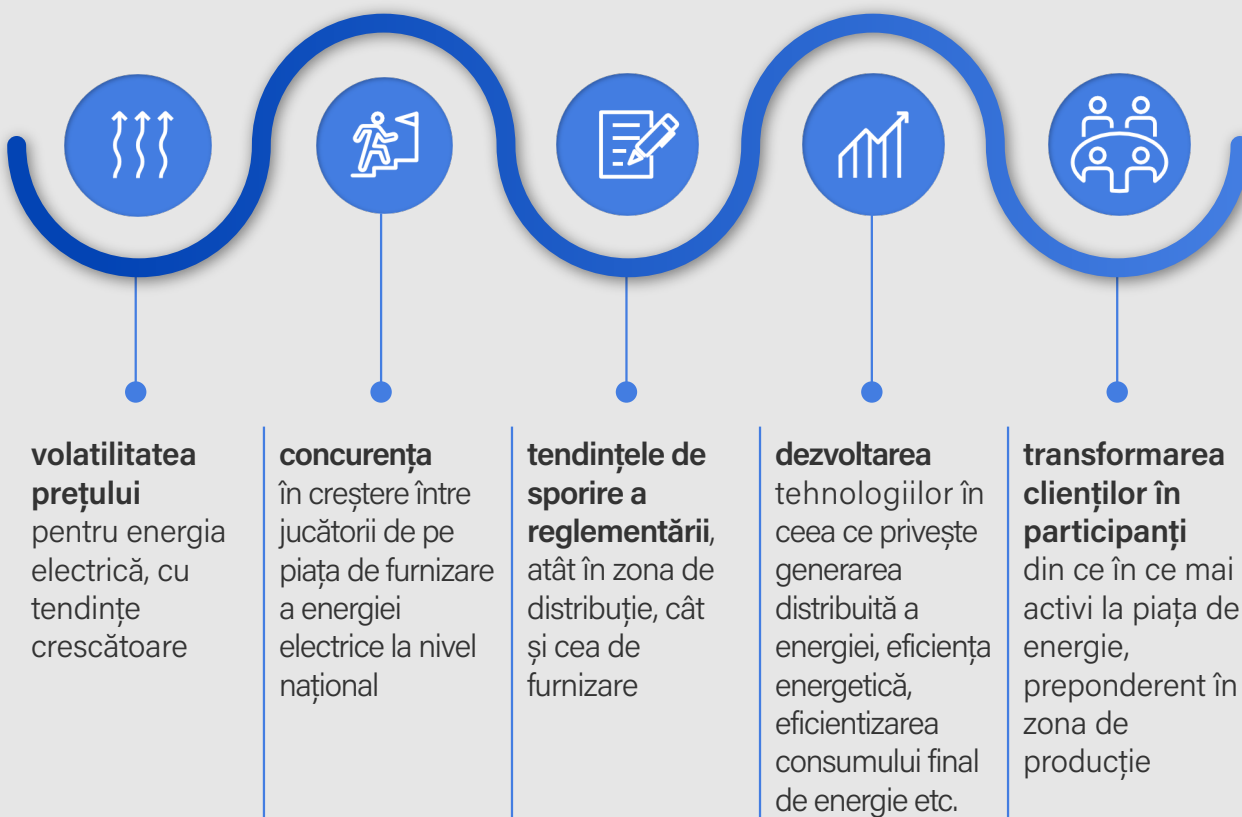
**volatilitatea prețului** pentru energia electrică, cu tendințe crescătoare

**concurența** în creștere între jucătorii de pe piața de furnizare a energiei electrice la nivel național

**tendințele de sporire a reglementării**, atât în zona de distribuție, cât și cea de furnizare

**dezvoltarea** tehnologiilor în ceea ce privește generarea distribuită a energiei, eficiența energetică, eficientizarea consumului final de energie etc.

**transformarea clienților în participanți** din ce în ce mai activi la piața de energie, preponderent în zona de producție